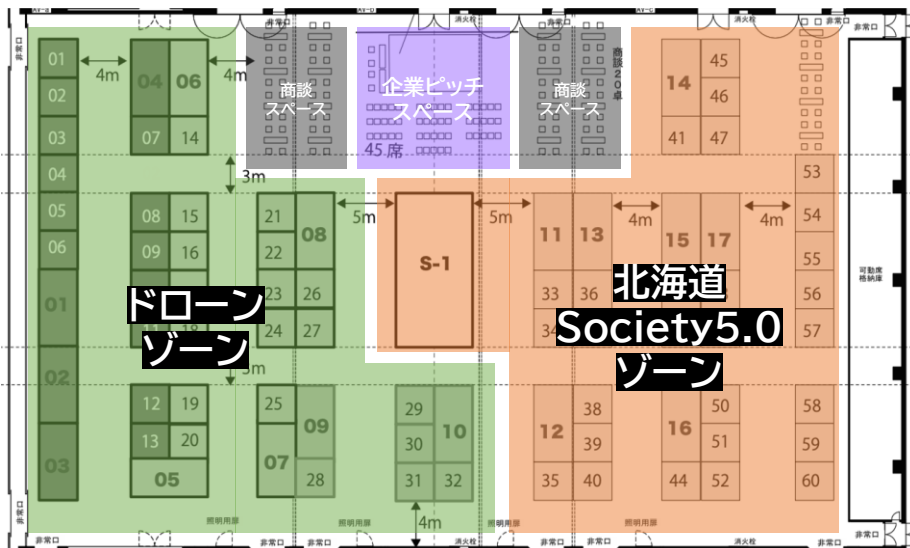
非常口
非常口
消火栓
消火栓
非常口
01
02
03
04
05
06
01
02
03
4m
04
06
07
14
4m
3m
08
15
09
16
10
18
11
17
3m
12
19
13
20
05
21
22
23
24
08
26
27
25
09
07
28
5m
29
30
31
10
32
4m
商談スペース
企業ピッチスペース
45席
商談スペース
商談20卓
S-1
5m
ドローンゾーン
14
45
46
41
47
53
54
55
56
57
11
13
4m
15
17
4m
33
36
34
北海道 Society5.0 ゾーン
12
38
39
35
40
16
50
51
44
52
58
59
60
可動席格納庫
照明用扉
照明用扉
照明用扉
照明用扉
非常口
非常口
非常口
非常口
非常口